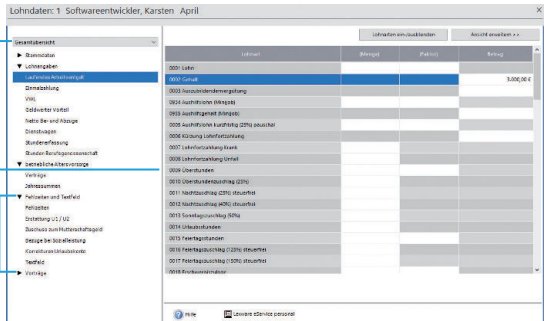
Lohndaten: 1 Softwareentwickler, Karsten April

Gesamtübersicht

▶ Stammdaten
▼ Lohnangaben
Laufendes Arbeitsentgelt
Einmalzahlung
VWL
Geldwerter Vorteil
Netto Be- und Abzüge
Dienstwagen
Stundenerfassung
Stunden Berufsgenossenschaft
▼ betriebliche Altersvorsorge
Verträge
Jahressummen
▼ Fehlzeiten und Testfeld
Fehlzeiten
Erstattung U1 / U2
Zuschuss zum Mutterschaftsgeld
Bezüge bei Sozialleistung
Kurzarbeit/Saisonkonto
Testfeld
▶ Vorträge

Lohnarten ein-/ausblenden | Ansicht erweitern >>

| Lohnart | (Menge) | (Faktor) | Betrag |
|---|---|---|---|
| 0001 Lohn | | | |
| 0002 Gehalt | | | 3.000,00 € |
| 0003 Auszubildendenvergütung | | | |
| 0004 Aushilfslohn (Minijob) | | | |
| 0005 Aushilfsgehalt (Minijob) | | | |
| 0006 Aushilfslohn kurzfristig (25%) pauschal | | | |
| 0006 Kürzung Lohnfortzahlung | | | |
| 0007 Lohnfortzahlung krank | | | |
| 0008 Lohnfortzahlung Urlaub | | | |
| 0009 Überstunden | | | |
| 0010 Überstundenzuschlag (25%) | | | |
| 0011 Nachtzuschlag (25%) steuerfrei | | | |
| 0012 Nachtzuschlag (40%) steuerfrei | | | |
| 0013 Sonntagszuschlag (50%) | | | |
| 0014 Urlaubsstunden | | | |
| 0015 Feiertagsstunden | | | |
| 0016 Feiertagszuschlag (125%) steuerfrei | | | |
| 0017 Feiertagszuschlag (150%) steuerfrei | | | |
| 0018 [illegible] | | | |

Hilfe | Lexware eService personal